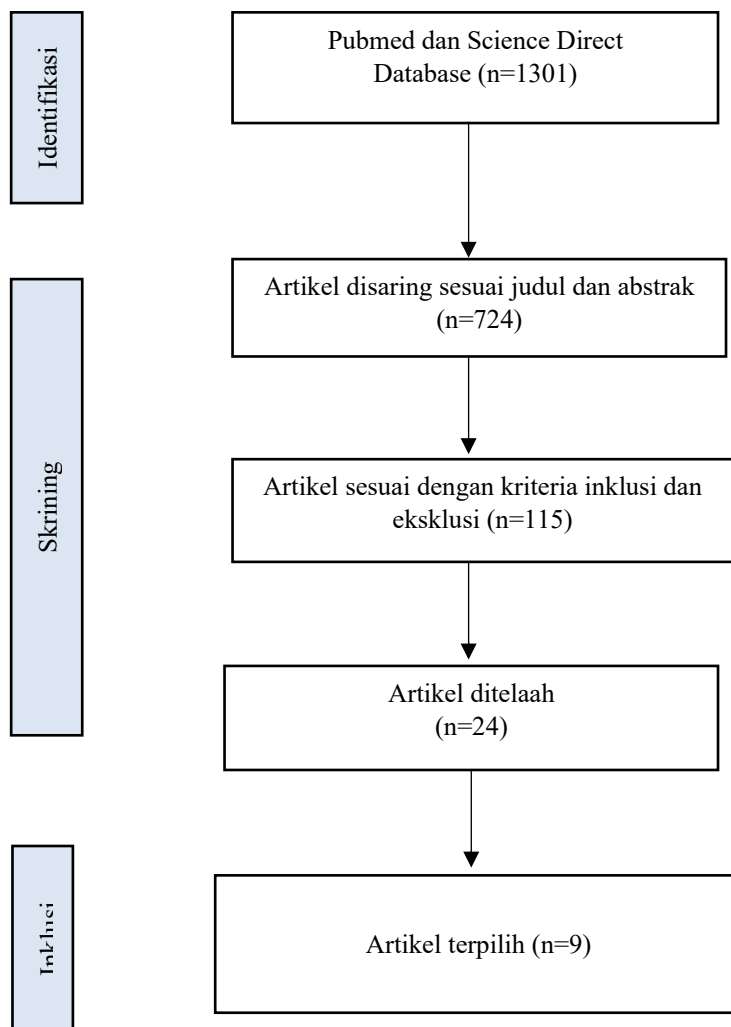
Identifikasi

Pubmed dan Science Direct Database (n=1301)

Skrining

Artikel disaring sesuai judul dan abstrak (n=724)

Artikel sesuai dengan kriteria inklusi dan eksklusi (n=115)

Artikel ditelaah (n=24)

Inklusi

Artikel terpilih (n=9)